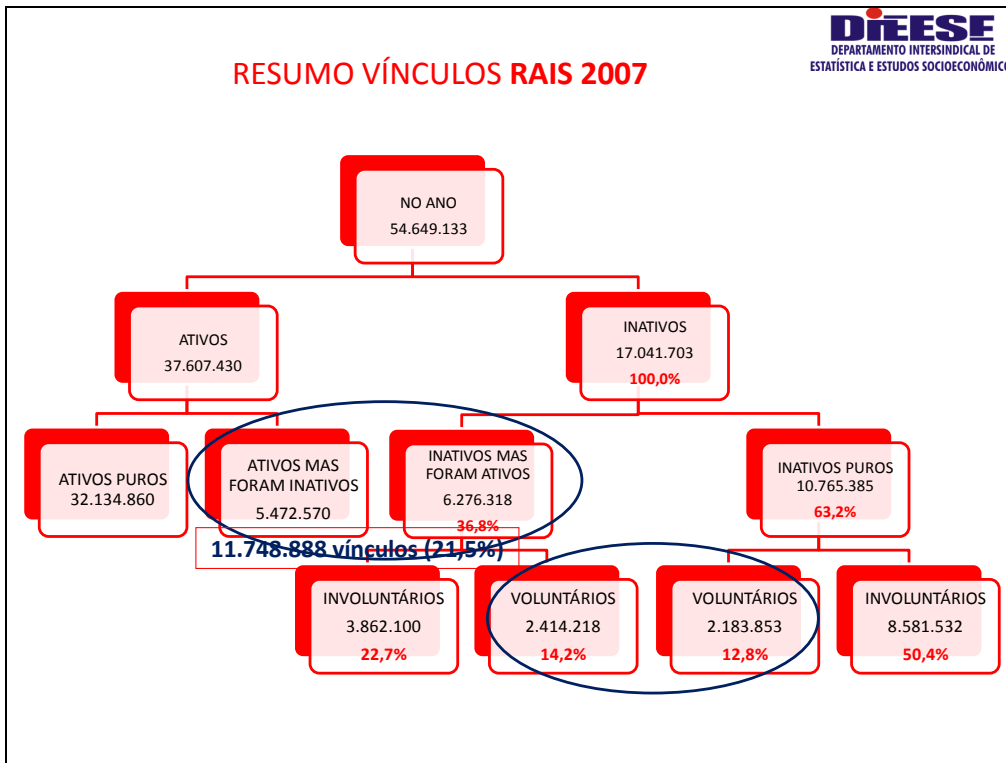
DIEESE
DEPARTAMENTO INTERSINDICAL DE
ESTATÍSTICA E ESTUDOS SOCIOECONÔMICOS

RESUMO VÍNCULOS RAIS 2007

NO ANO
54.649.133

ATIVOS
37.607.430

INATIVOS
17.041.703
100,0%

ATIVOS PUROS
32.134.860

ATIVOS MAS FORAM INATIVOS
5.472.570

INATIVOS MAS FORAM ATIVOS
6.276.318
36,8%

INATIVOS PUROS
10.765.385
63,2%

11.748.888 vínculos (21,5%)

INVOLUNTÁRIOS
3.862.100
22,7%

VOLUNTÁRIOS
2.414.218
14,2%

VOLUNTÁRIOS
2.183.853
12,8%

INVOLUNTÁRIOS
8.581.532
50,4%